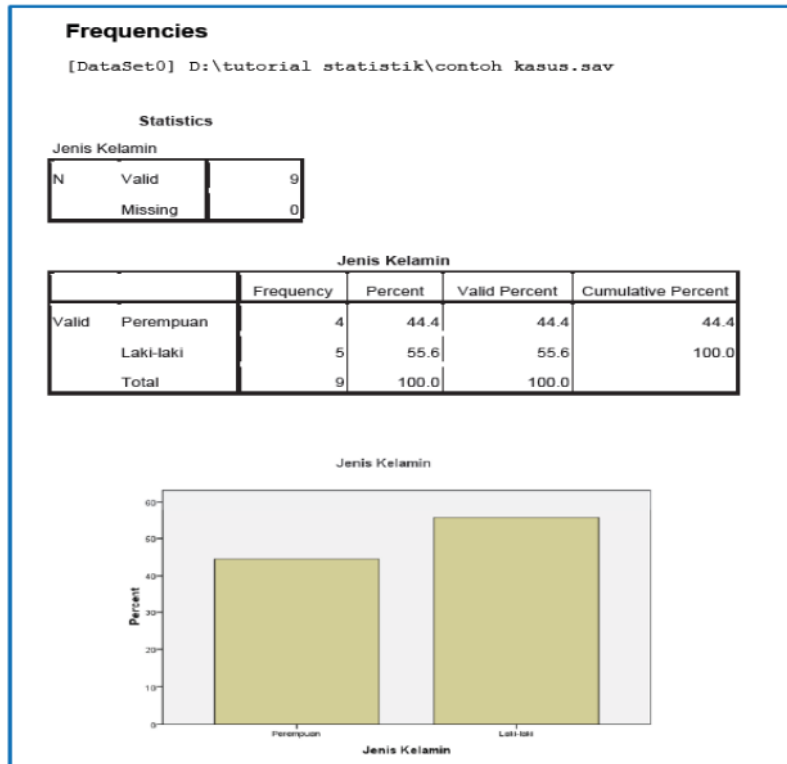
Frequencies

[DataSet0] D:\tutorial statistik\contoh kasus.sav

Statistics

Jenis Kelamin

| | | |
|---|---|---|
| N | Valid | 9 |
| | Missing | 0 |

Jenis Kelamin

| | | Frequency | Percent | Valid Percent | Cumulative Percent |
|---|---|---|---|---|---|
| Valid | Perempuan | 4 | 44.4 | 44.4 | 44.4 |
| | Laki-laki | 5 | 55.6 | 55.6 | 100.0 |
| | Total | 9 | 100.0 | 100.0 | |

Jenis Kelamin

60
50
40
30
20
10
0

Percent

Perempuan

Laki-laki

Jenis Kelamin